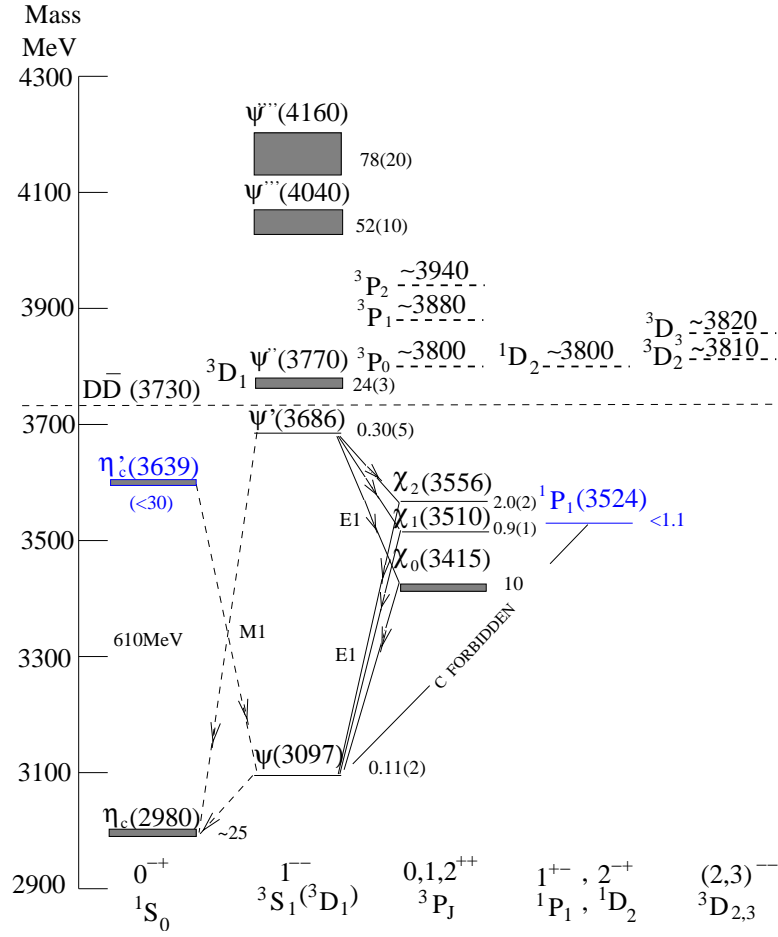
Mass
MeV
4300
4100
3900
3700
3500
3300
3100
2900

$\psi'''(4160)$
78(20)
$\psi'''(4040)$
52(10)
$^3P_2$ ~3940
$^3P_1$ ~3880
$^3P_0$ ~3800
$^1D_2$ ~3800
$^3D_3$ ~3820
$^3D_2$ ~3810
$D\bar{D}$ (3730)
$^3D_1$
$\psi''(3770)$
24(3)
$\psi'(3686)$
0.30(5)
$\eta_c'(3639)$
(<30)
$\chi_2(3556)$
2.0(2)
$^1P_1(3524)$
<1.1
E1
$\chi_1(3510)$
0.9(1)
$\chi_0(3415)$
10
610MeV
M1
E1
C FORBIDDEN
$\psi(3097)$
0.11(2)
$\eta_c(2980)$
~25

$0^{-+}$
$^1S_0$
$1^{--}$
$^3S_1(^3D_1)$
$0,1,2^{++}$
$^3P_J$
$1^{+-}$ , $2^{-+}$
$^1P_1$ , $^1D_2$
$(2,3)^{--}$
$^3D_{2,3}$